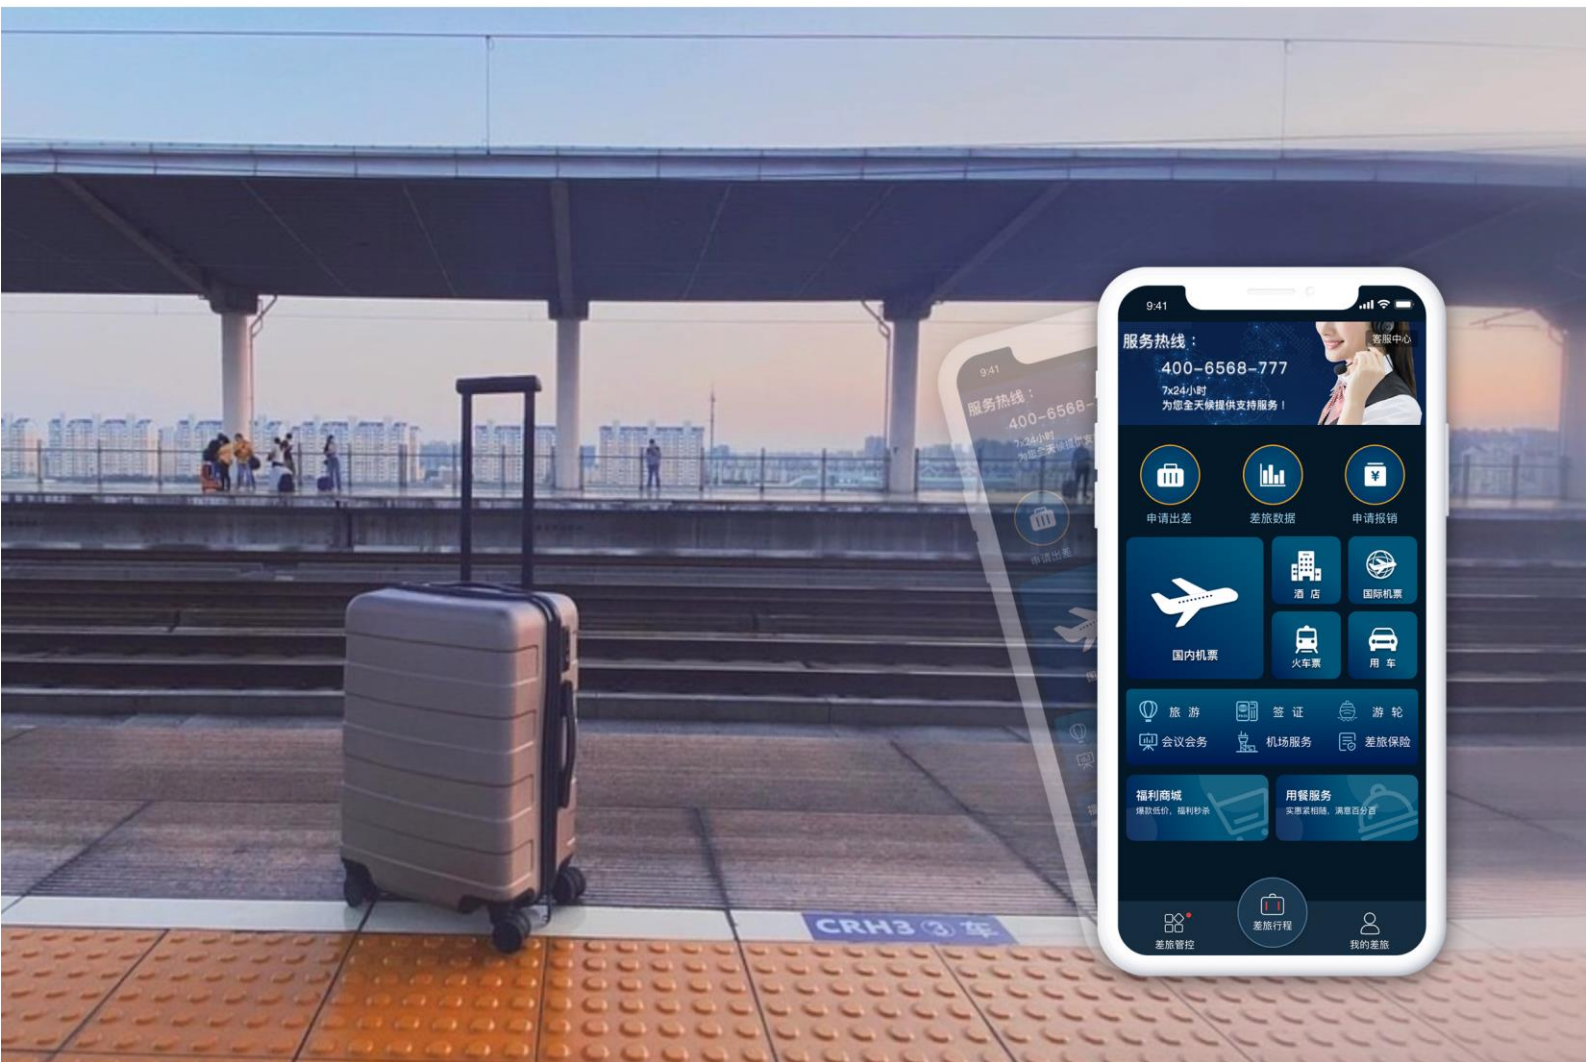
9:41

服务热线：

400-6568-777

7x24小时
为您全天候提供支持服务！

客服中心

申请出差

差旅数据

申请报销

国内机票

酒 店

国际机票

火车票

用 车

旅 游

签 证

游 轮

会议会务

机场服务

差旅保险

福利商城
爆款低价，福利秒杀

用餐服务
实惠紧相随，满意百分百

差旅管控

差旅行程

我的差旅

CRH3 ③ 车